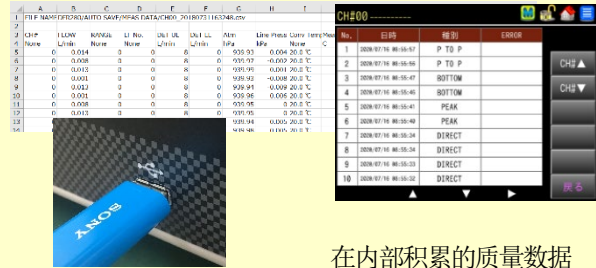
| | A | B | C | D | E | F | G | H | I | J |
|---|---|---|---|---|---|---|---|---|---|---|
| 1 | FILE NAME | DFB280\AUTO SAVE\MEAS DATA\CH00_20180723163248.csv | | | | | | | | |
| 2 | | | | | | | | | | |
| 3 | CH# | FLOW | RANGE | LI No. | DLT UL | DLT LL | Atm | Line Press | Conv Temp | Meas |
| 4 | None | L/min | None | None | L/min | L/min | kPa | kPa | None | ℃ |
| 5 | 0 | 0.014 | 0 | 0 | 8 | 0 | 939.93 | 0.004 | 20.0 | ℃ |
| 6 | 0 | 0.008 | 0 | 0 | 8 | 0 | 939.92 | -0.002 | 20.0 | ℃ |
| 7 | 0 | 0.013 | 0 | 0 | 8 | 0 | 939.93 | 0.004 | 20.0 | ℃ |
| 8 | 0 | 0.001 | 0 | 0 | 8 | 0 | 939.93 | -0.008 | 20.0 | ℃ |
| 9 | 0 | 0.012 | 0 | 0 | 8 | 0 | 939.94 | 0.009 | 20.0 | ℃ |
| 10 | 0 | 0.001 | 0 | 0 | 8 | 0 | 939.96 | -0.006 | 20.0 | ℃ |
| 11 | 0 | 0.008 | 0 | 0 | 8 | 0 | 939.95 | 0 | 20.0 | ℃ |
| 12 | 0 | 0.013 | 0 | 0 | 8 | 0 | 939.95 | 0 | 20.0 | ℃ |
| 13 | | | | | | | 939.94 | 0.005 | 20.0 | ℃ |
| | | | | | | | 939.98 | 0.005 | 20.0 | ℃ |

SONY

CH#00 ----------

| No. | 日時 | 種別 | ERROR |
|---|---|---|---|
| 1 | 2020/07/16 06:55:57 | P TO P | |
| 2 | 2020/07/16 06:55:56 | P TO P | |
| 3 | 2020/07/16 06:55:47 | BOTTOM | |
| 4 | 2020/07/16 06:55:45 | BOTTOM | |
| 5 | 2020/07/16 06:55:41 | PEAK | |
| 6 | 2020/07/16 06:55:40 | PEAK | |
| 7 | 2020/07/16 06:55:36 | DIRECT | |
| 8 | 2020/07/16 06:55:34 | DIRECT | |
| 9 | 2020/07/16 06:55:33 | DIRECT | |
| 10 | 2020/07/16 06:55:32 | DIRECT | |

CH#▲
CH#▼
戻る

在内部积累的质量数据